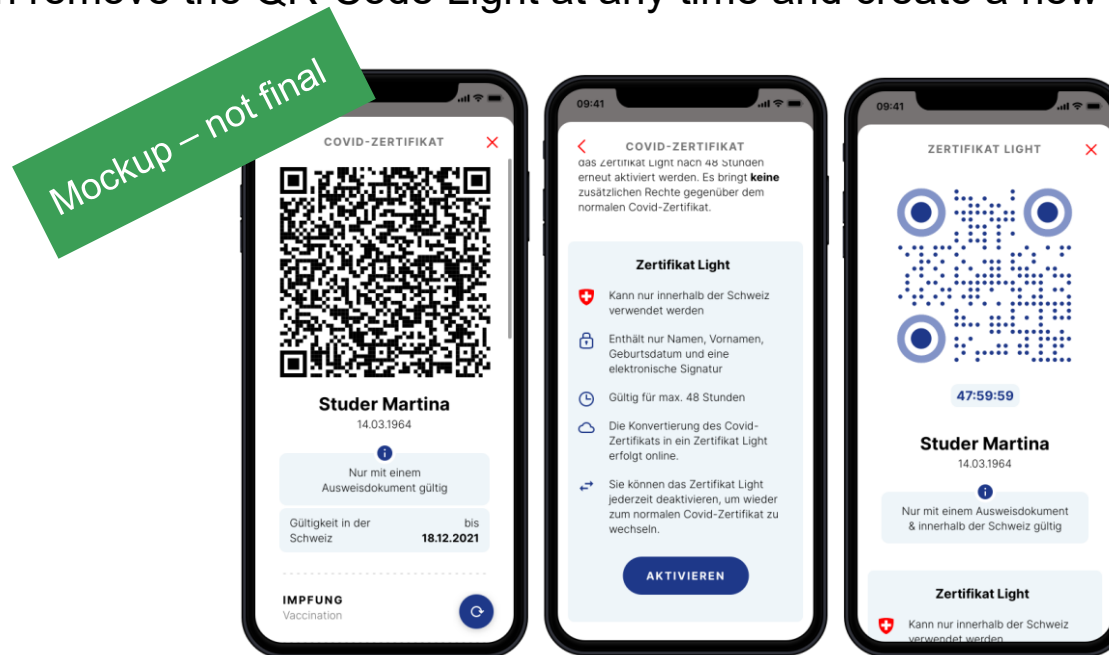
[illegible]emove the QR Code Light at any time and create a new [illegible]

Mockup – not final

COVID-ZERTIFIKAT

Studer Martina
14.03.1964

Nur mit einem Ausweisdokument gültig

Gültigkeit in der Schweiz | bis 18.12.2021

IMPFUNG
Vaccination

09:41

COVID-ZERTIFIKAT

das Zertifikat Light nach 48 Stunden erneut aktiviert werden. Es bringt keine zusätzlichen Rechte gegenüber dem normalen Covid-Zertifikat.

Zertifikat Light

Kann nur innerhalb der Schweiz verwendet werden

Enthält nur Namen, Vornamen, Geburtsdatum und eine elektronische Signatur

Gültig für max. 48 Stunden

Die Konvertierung des Covid-Zertifikats in ein Zertifikat Light erfolgt online.

Sie können das Zertifikat Light jederzeit deaktivieren, um wieder zum normalen Covid-Zertifikat zu wechseln.

AKTIVIEREN

09:41

ZERTIFIKAT LIGHT

47:59:59

Studer Martina
14.03.1964

Nur mit einem Ausweisdokument & innerhalb der Schweiz gültig

Zertifikat Light

Kann nur innerhalb der Schweiz verwendet werden